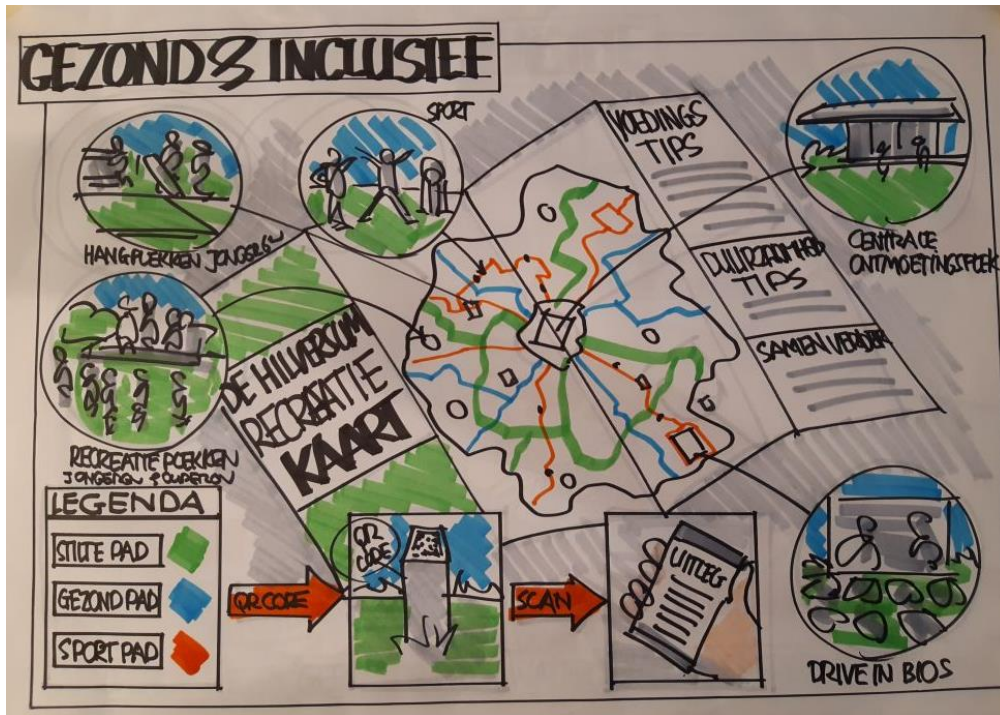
GEZOND & INCLUSIEF

SPORT

HANGPLEKKEN JONGEREN

CENTRALE ONTMOETINGSPLEK

VOEDINGS TIPS

DUURZAAMHEID TIPS

SAMEN VERDER

RECREATIE PLEKKEN JONGEREN & OUDEREN

DE HILVERSUM RECREATIE KAART

LEGENDA

STILTE PAD

GEZOND PAD

SPORT PAD

QR CODE

QR CODE

SCAN

UITLEG

DRIVE IN BIOS